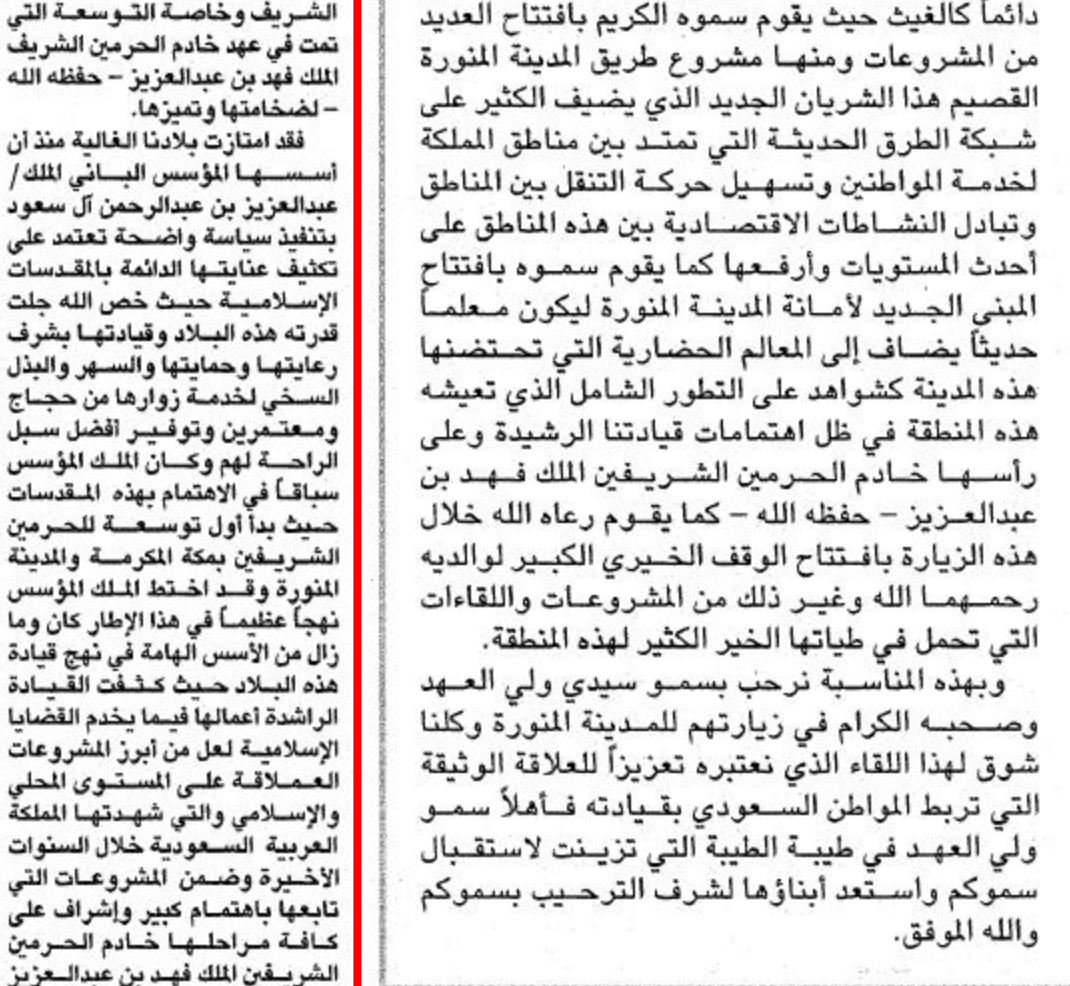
دائماً كالغيث حيث يقوم سموه الكريم بافتتاح العديد من المشروعات ومنها مشروع طريق المدينة المنورة القصيم هذا الشريان الجديد الذي يضيف الكثير على شبكة الطرق الحديثة التي تمتد بين مناطق المملكة لخدمة المواطنين وتسهيل حركة التنقل بين المناطق وتبادل النشاطات الاقتصادية بين هذه المناطق على أحدث المستويات وأرفعها كما يقوم سموه بافتتاح المبنى الجديد لأمانة المدينة المنورة ليكون معلماً حديثاً يضاف إلى المعالم الحضارية التي تحتضنها هذه المدينة كشواهد على التطور الشامل الذي تعيشه هذه المنطقة في ظل اهتمامات قيادتنا الرشيدة وعلى رأسها خادم الحرمين الشريفين الملك فهد بن عبدالعزيز – حفظه الله – كما يقوم رعاه الله خلال هذه الزيارة بافتتاح الوقف الخيري الكبير لوالديه رحمهما الله وغير ذلك من المشروعات واللقاءات التي تحمل في طياتها الخير الكثير لهذه المنطقة.

وبهذه المناسبة نرحب بسمو سيدي ولي العهد وصحبه الكرام في زيارتهم للمدينة المنورة وكلنا شوق لهذا اللقاء الذي نعتبره تعزيزاً للعلاقة الوثيقة التي تربط المواطن السعودي بقيادته فأهلاً سمو ولي العهد في طيبة الطيبة التي تزينت لاستقبال سموكم واستعد أبناؤها لشرف الترحيب بسموكم والله الموفق.

الشريف وخاصة التوسعة التي تمت في عهد خادم الحرمين الشريف الملك فهد بن عبدالعزيز – حفظه الله – لضخامتها وتميزها.

فقد امتازت بلادنا الغالية منذ ان أسسها المؤسس الباني الملك / عبدالعزيز بن عبدالرحمن آل سعود بتنفيذ سياسة واضحة تعتمد على تكثيف عنايتها الدائمة بالمقدسات الإسلامية حيث خص الله جلت قدرته هذه البلاد وقيادتها بشرف رعايتها وحمايتها والسهر والبذل السخي لخدمة زوارها من حجاج ومعتمرين وتوفير افضل سبل الراحة لهم وكان الملك المؤسس سباقاً في الاهتمام بهذه المقدسات حيث بدأ أول توسعة للحرمين الشريفين بمكة المكرمة والمدينة المنورة وقد اختط الملك المؤسس نهجاً عظيماً في هذا الإطار كان وما زال من الأسس الهامة في نهج قيادة هذه البلاد حيث كشفت القيادة الراشدة أعمالها فيما يخدم القضايا الإسلامية لعل من أبرز المشروعات العملاقة على المستوى المحلي والإسلامي والتي شهدتها المملكة العربية السعودية خلال السنوات الأخيرة وضمن المشروعات التي تابعها باهتمام كبير وإشراف على كافة مراحلها خادم الحرمين الشريفين الملك فهد بن عبدالعزيز